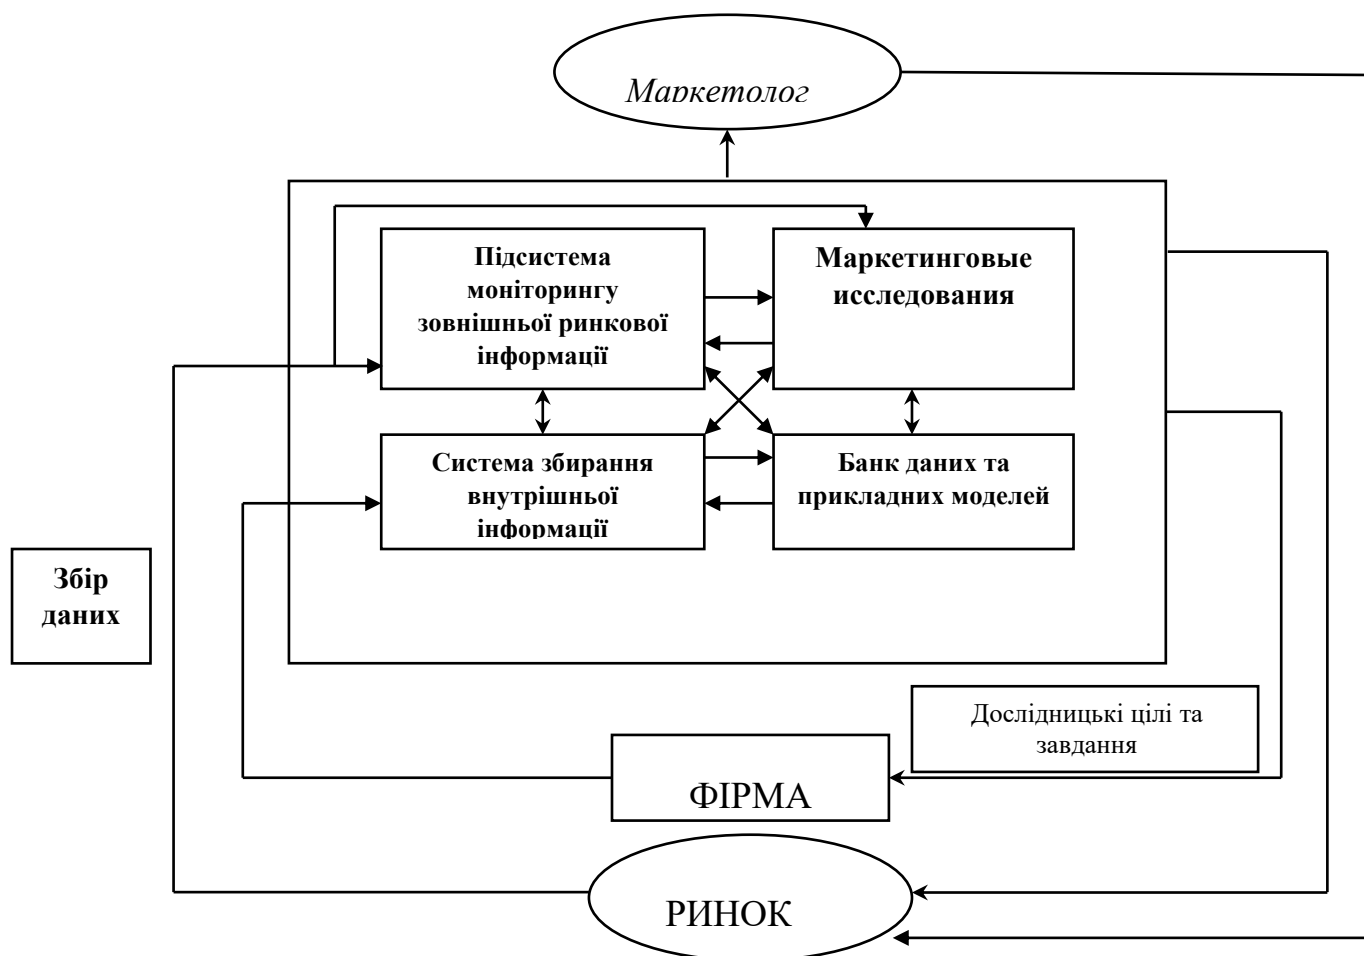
Маркетолог

Підсистема моніторингу зовнішньої ринкової інформації

Маркетинговые исследования

Система збирання внутрішньої інформації

Банк даних та прикладних моделей

Збір даних

Дослідницькі цілі та завдання

ФІРМА

РИНОК